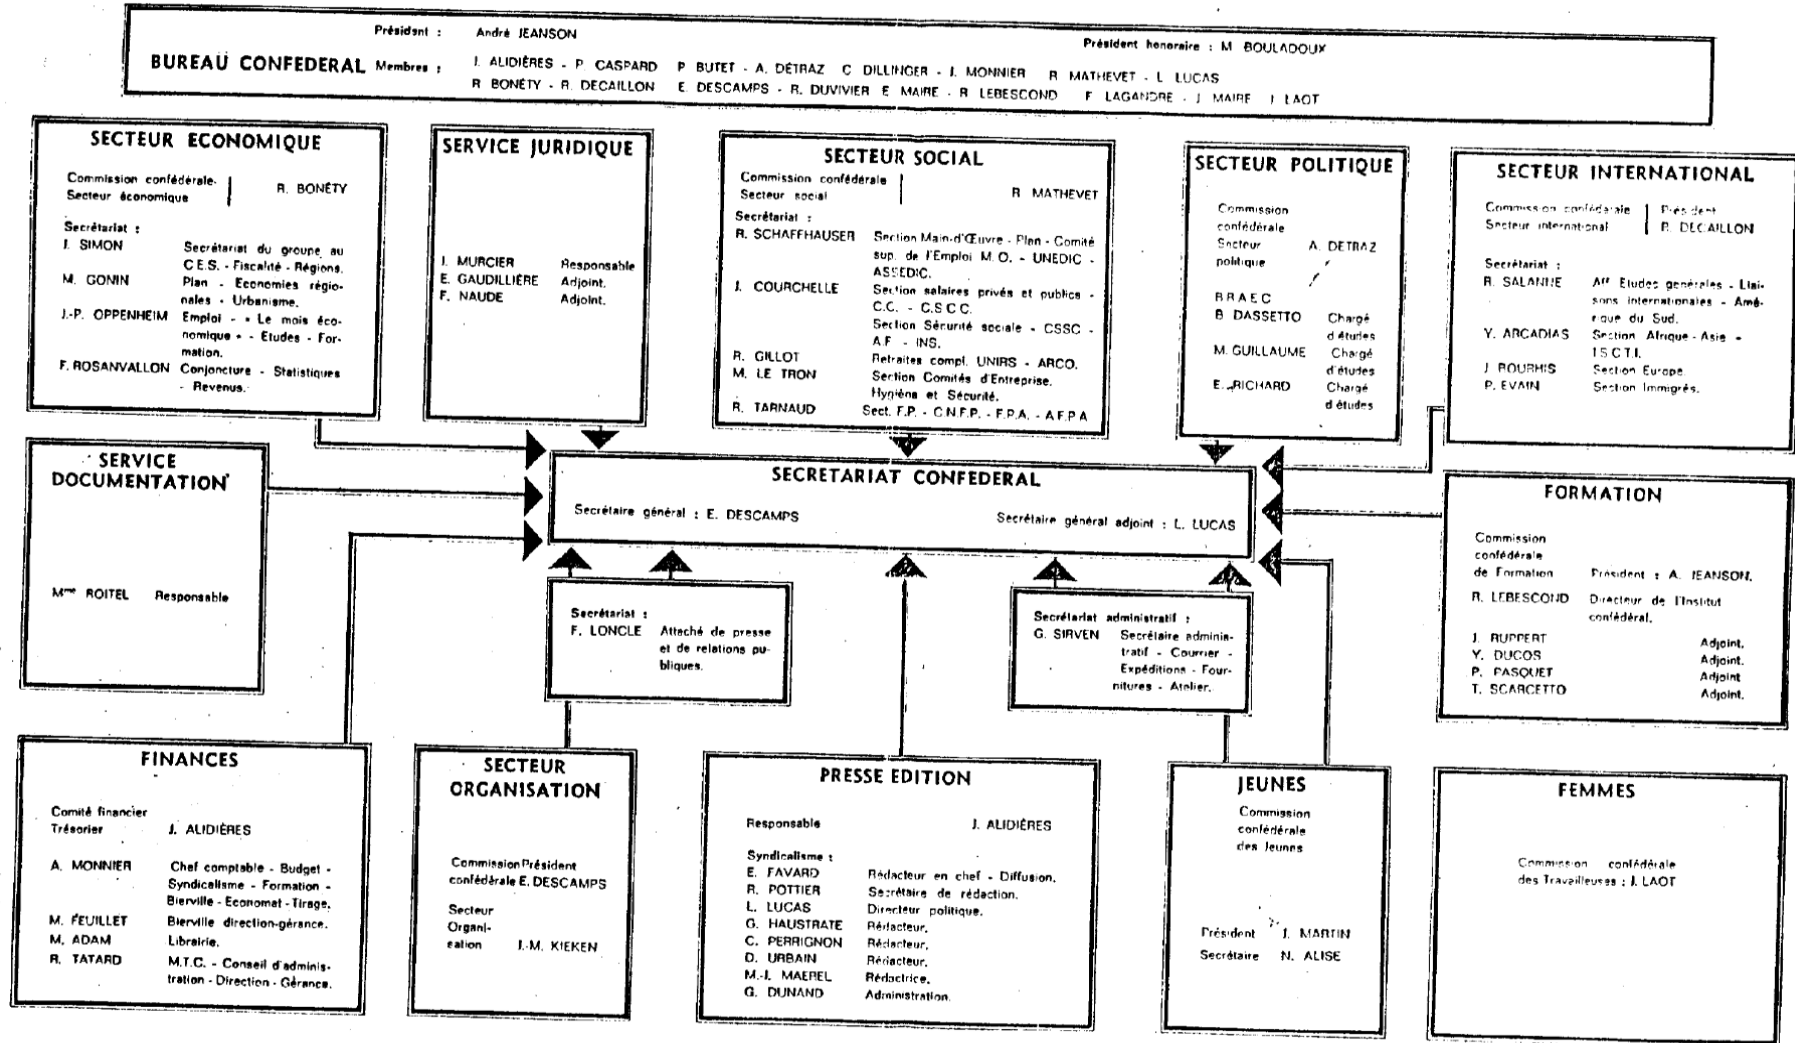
BUREAU CONFEDERAL

Président : André JEANSON

Président honoraire : M. BOULADOUX

Membres : J. ALIDIÈRES - P. CASPARD P. BUTET - A. DÉTRAZ C. DILLINGER - J. MONNIER R. MATHEVET - L. LUCAS R. BONÉTY - R. DECAILLON E. DESCAMPS - R. DUVIVIER E. MAIRE - R. LEBESCOND F. LAGANDRE - J. MAIRE - J. LAOT

SECTEUR ECONOMIQUE

Commission confédérale Secteur économique | R. BONÉTY

Secrétariat :
J. SIMON Secrétariat du groupe au C.E.S. - Fiscalité - Régions.
M. GONIN Plan - Economies régionales - Urbanisme.
J.-P. OPPENHEIM Emploi - « Le mois économique » - Etudes - Formation.
F. ROSANVALLON Conjoncture - Statistiques - Revenus.

SERVICE JURIDIQUE

J. MURCIER Responsable
E. GAUDILLIÈRE Adjoint.
F. NAUDE Adjoint.

SECTEUR SOCIAL

Commission confédérale Secteur social | R. MATHEVET

Secrétariat :
R. SCHAFFHAUSER Section Main-d'Œuvre - Plan - Comité sup. de l'Emploi M.O. - UNEDIC - ASSEDIC.
J. COURCHELLE Section salaires privés et publics - C.C. - C.S.C.C.
Section Sécurité sociale - CSSC - A.F. - INS.
R. GILLOT Retraites compl. UNIRS - ARCO.
M. LE TRON Section Comités d'Entreprise. Hygiène et Sécurité.
R. TARNAUD Sect. F.P. - C.N.F.P. - F.P.A. - AFPA

SECTEUR POLITIQUE

Commission confédérale Secteur politique A. DETRAZ

B.R.A.E.C.
B. DASSETTO Chargé d'études
M. GUILLAUME Chargé d'études
E. RICHARD Chargé d'études

SECTEUR INTERNATIONAL

Commission confédérale Secteur international | Président R. DECAILLON

Secrétariat :
R. SALANNE Aff. Etudes générales - Liaisons internationales - Amérique du Sud.
Y. ARCADIAS Section Afrique - Asie - I.S.C.T.I.
J. BOURHIS Section Europe.
P. EVAIN Section Immigrés.

SERVICE DOCUMENTATION

Mme ROITEL Responsable

SECRETARIAT CONFEDERAL

Secrétaire général : E. DESCAMPS
Secrétaire général adjoint : L. LUCAS

Secrétariat :
F. LONCLE Attaché de presse et de relations publiques.

Secrétariat administratif :
G. SIRVEN Secrétaire administratif - Courrier - Expéditions - Fournitures - Atelier.

FORMATION

Commission confédérale de Formation Président : A. JEANSON.
R. LEBESCOND Directeur de l'Institut confédéral.
J. RUPPERT Adjoint.
Y. DUCOS Adjoint.
P. PASQUET Adjoint.
T. SCARCETTO Adjoint.

FINANCES

Comité financier
Trésorier J. ALIDIÈRES
A. MONNIER Chef comptable - Budget - Syndicalisme - Formation - Bierville - Economat - Tirage.
M. FEUILLET Bierville direction-gérance.
M. ADAM Librairie.
R. TATARD M.T.C. - Conseil d'administration - Direction - Gérance.

SECTEUR ORGANISATION

Commission confédérale Président E. DESCAMPS
Secteur Organisation J.-M. KIEKEN

PRESSE EDITION

Responsable J. ALIDIÈRES

Syndicalisme :
E. FAVARD Rédacteur en chef - Diffusion.
R. POTTIER Secrétaire de rédaction.
L. LUCAS Directeur politique.
G. HAUSTRATE Rédacteur.
C. PERRIGNON Rédacteur.
D. URBAIN Rédacteur.
M.-J. MAEREL Rédactrice.
G. DUNAND Administration.

JEUNES

Commission confédérale des Jeunes

Président J. MARTIN
Secrétaire N. ALISE

FEMMES

Commission confédérale des Travailleuses : J. LAOT